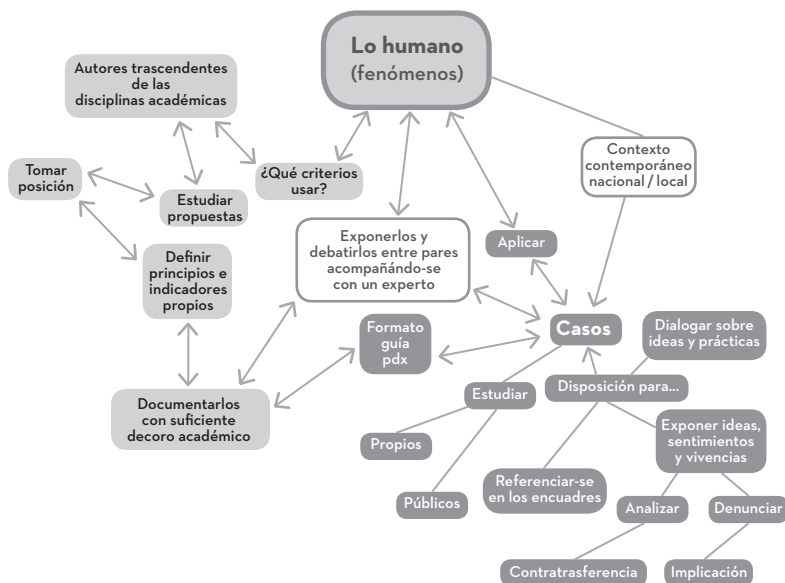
Lo humano
(fenómenos)

Autores trascendentes de las disciplinas académicas

Tomar posición

Estudiar propuestas

¿Qué criterios usar?

Contexto contemporáneo nacional / local

Definir principios e indicadores propios

Exponerlos y debatirlos entre pares acompañándo-se con un experto

Aplicar

Casos

Formato guía pdx

Dialogar sobre ideas y prácticas

Documentarlos con suficiente decoro académico

Estudiar

Disposición para...

Exponer ideas, sentimientos y vivencias

Propios

Referenciar-se en los encuadres

Públicos

Analizar

Denunciar

Contratrasferencia

Implicación